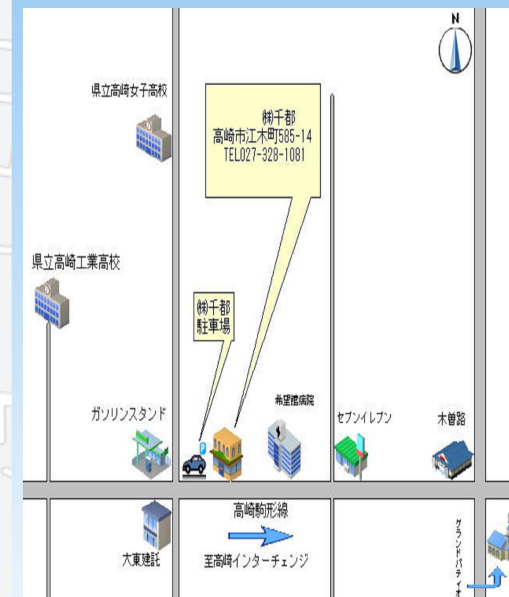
N

県立高崎女子高校

㈱千都
高崎市江木町585-14
TEL027-328-1081

県立高崎工業高校

㈱千都
駐車場

ガソリンスタンド

P

希望館病院

セブンイレブン

木曽路

高崎駒形線

大東建託

至高崎インターチェンジ

グランドパティオ